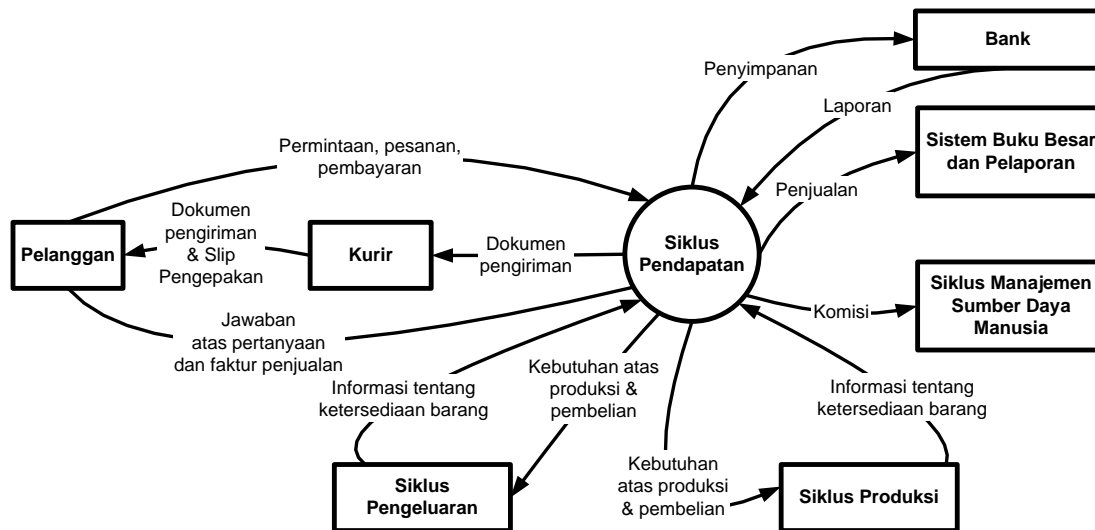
Bank

Penyimpanan

Laporan

Sistem Buku Besar dan Pelaporan

Permintaan, pesanan, pembayaran

Penjualan

Dokumen pengiriman & Slip Pengepakan

Pelanggan

Kurir

Dokumen pengiriman

Siklus Pendapatan

Siklus Manajemen Sumber Daya Manusia

Komisi

Jawaban atas pertanyaan dan faktur penjualan

Kebutuhan atas produksi & pembelian

Informasi tentang ketersediaan barang

Informasi tentang ketersediaan barang

Siklus Pengeluaran

Kebutuhan atas produksi & pembelian

Siklus Produksi